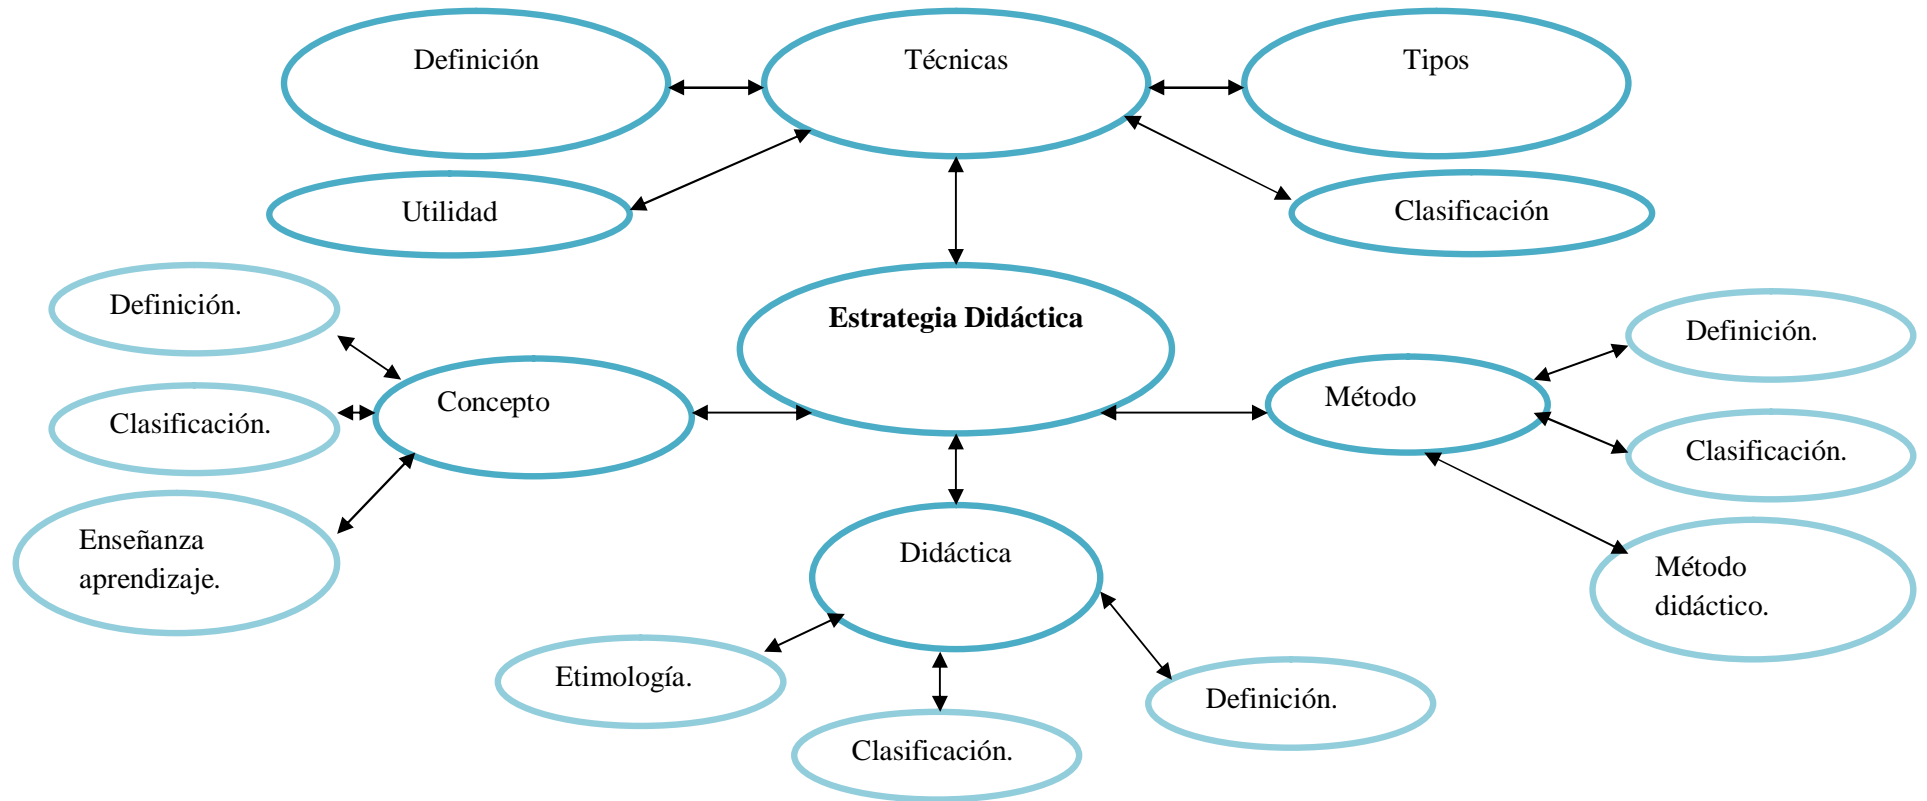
Definición

Técnicas

Tipos

Utilidad

Clasificación

Definición.

Estrategia Didáctica

Definición.

Concepto

Método

Clasificación.

Clasificación.

Enseñanza aprendizaje.

Didáctica

Método didáctico.

Etimología.

Definición.

Clasificación.